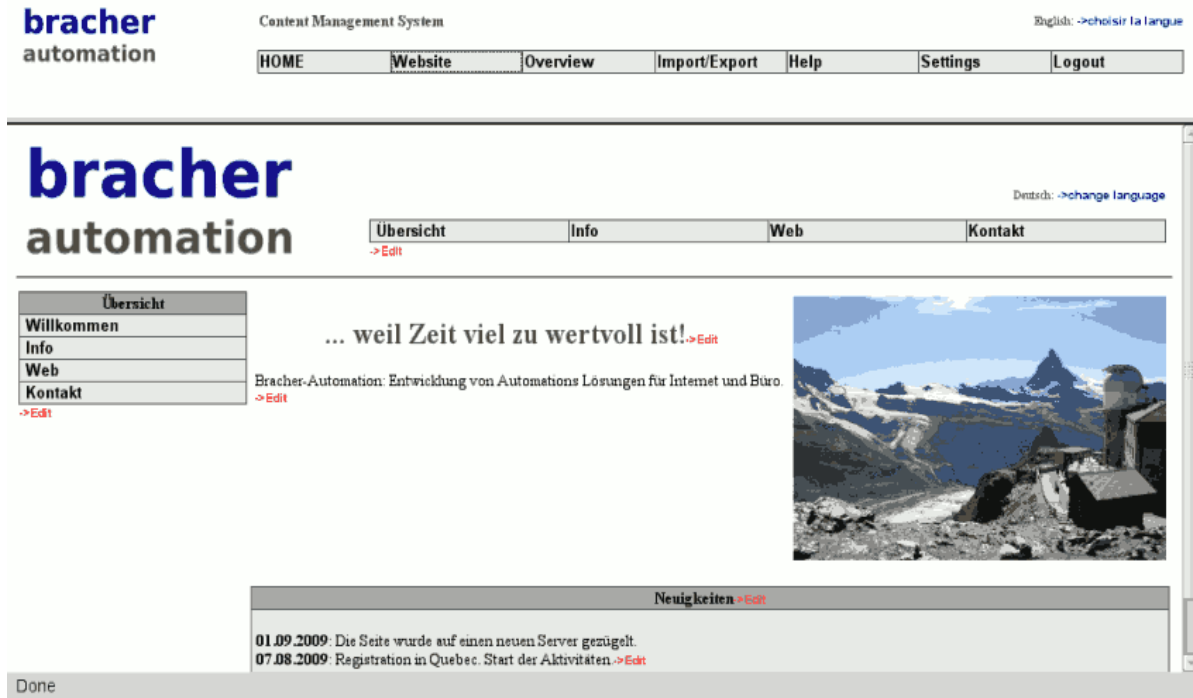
bracher
automation

Content Management System

English: ->choisir la langue

| HOME | Website | Overview | Import/Export | Help | Settings | Logout |
|---|---|---|---|---|---|---|

bracher
automation

Deutsch: ->change language

| Übersicht | Info | Web | Kontakt |
|---|---|---|---|

->Edit

| Übersicht |
|---|
| Willkommen |
| Info |
| Web |
| Kontakt |

->Edit

... weil Zeit viel zu wertvoll ist!->Edit

Bracher-Automation: Entwicklung von Automations Lösungen für Internet und Büro. ->Edit

Neuigkeiten->Edit

01.09.2009: Die Seite wurde auf einen neuen Server gezügelt.
07.08.2009: Registration in Quebec. Start der Aktivitäten.->Edit

Done